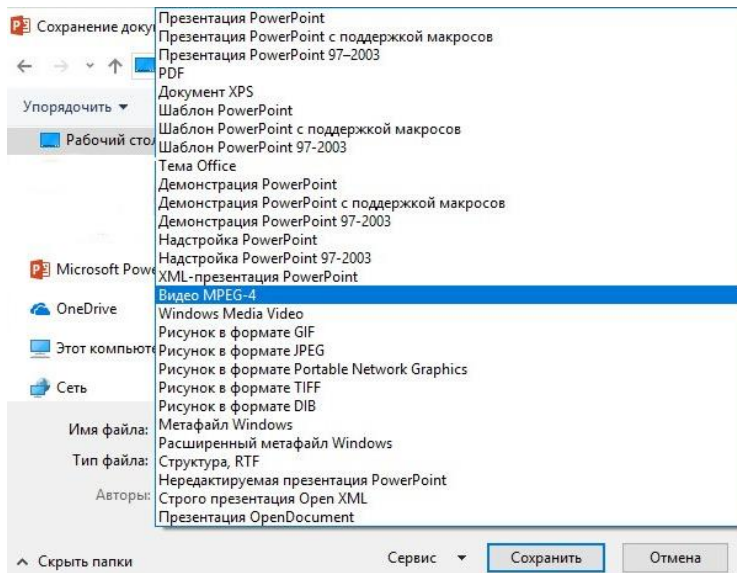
Сохранение доку

Упорядочить ▾

Рабочий сто

Microsoft Pow

OneDrive

Этот компьюте

Сеть

Имя файла:

Тип файла:

Авторы:

Презентация PowerPoint
Презентация PowerPoint с поддержкой макросов
Презентация PowerPoint 97–2003
PDF
Документ XPS
Шаблон PowerPoint
Шаблон PowerPoint с поддержкой макросов
Шаблон PowerPoint 97-2003
Тема Office
Демонстрация PowerPoint
Демонстрация PowerPoint с поддержкой макросов
Демонстрация PowerPoint 97-2003
Надстройка PowerPoint
Надстройка PowerPoint 97-2003
XML-презентация PowerPoint
Видео MPEG-4
Windows Media Video
Рисунок в формате GIF
Рисунок в формате JPEG
Рисунок в формате Portable Network Graphics
Рисунок в формате TIFF
Рисунок в формате DIB
Метафайл Windows
Расширенный метафайл Windows
Структура, RTF
Нередактируемая презентация PowerPoint
Строго презентация Open XML
Презентация OpenDocument

^ Скрыть папки

Сервис ▾

Сохранить

Отмена